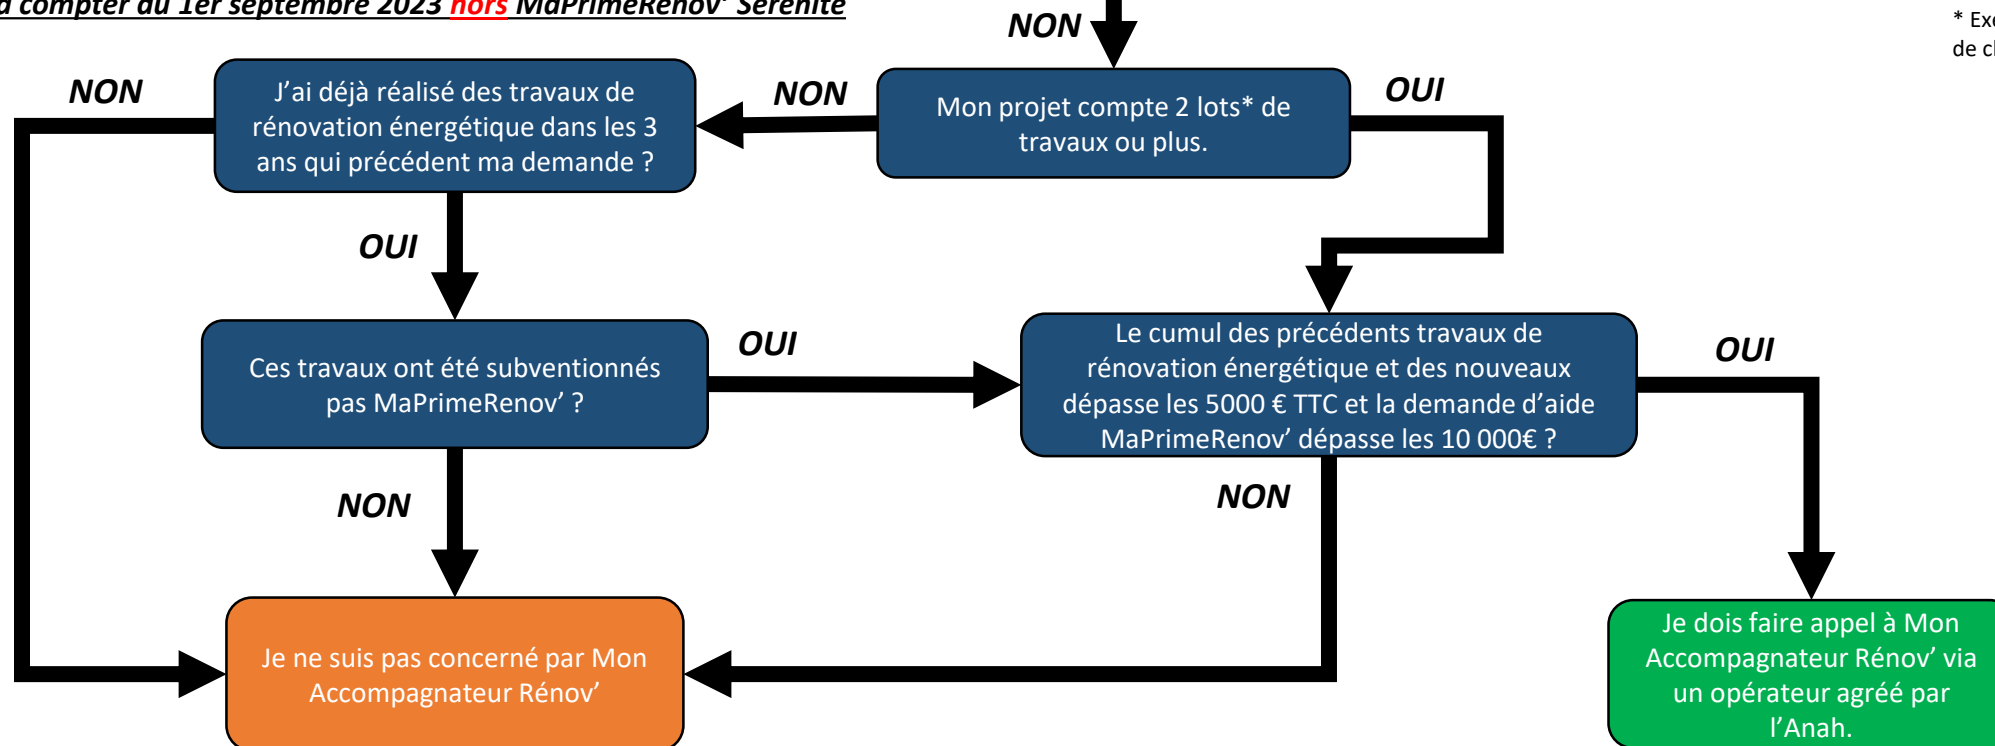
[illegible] compter du 1er septembre 2023 hors MaPrimeRénov' Sérénité

NON

* Exe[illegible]
de c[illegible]

NON

J'ai déjà réalisé des travaux de rénovation énergétique dans les 3 ans qui précédent ma demande ?

NON

Mon projet compte 2 lots* de travaux ou plus.

OUI

OUI

Ces travaux ont été subventionnés pas MaPrimeRenov' ?

OUI

Le cumul des précédents travaux de rénovation énergétique et des nouveaux dépasse les 5000 € TTC et la demande d'aide MaPrimeRenov' dépasse les 10 000€ ?

OUI

NON

NON

Je ne suis pas concerné par Mon Accompagnateur Rénov'

Je dois faire appel à Mon Accompagnateur Rénov' via un opérateur agréé par l'Anah.